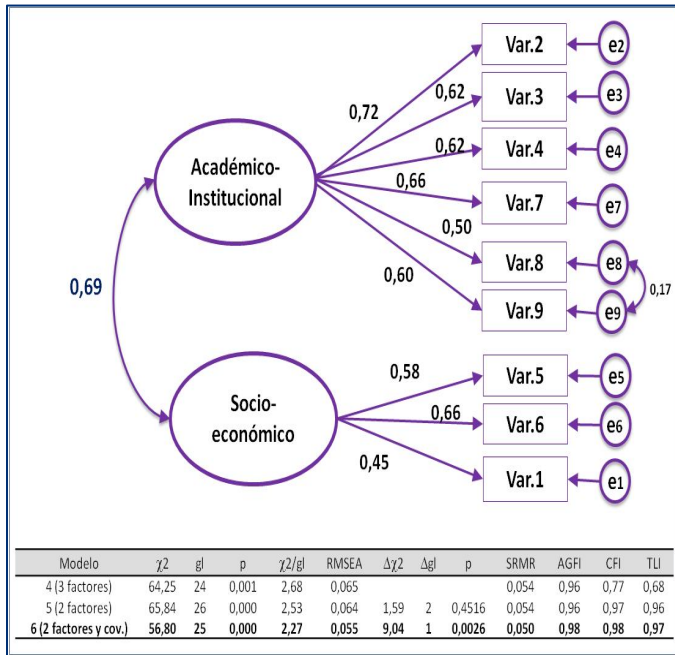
Var.2
e2
Var.3
e3
Var.4
e4
Var.7
e7
Var.8
e8
Var.9
e9
0,17
0,72
0,62
0,62
0,66
0,50
0,60
Académico-Institucional
0,69
Socio-económico
0,58
0,66
0,45
Var.5
e5
Var.6
e6
Var.1
e1

| Modelo | $\chi2$ | gl | p | $\chi2/gl$ | RMSEA | $\Delta\chi2$ | $\Delta gl$ | p | SRMR | AGFI | CFI | TLI |
|---|---|---|---|---|---|---|---|---|---|---|---|---|
| 4 (3 factores) | 64,25 | 24 | 0,001 | 2,68 | 0,065 | | | | 0,054 | 0,96 | 0,77 | 0,68 |
| 5 (2 factores) | 65,84 | 26 | 0,000 | 2,53 | 0,064 | 1,59 | 2 | 0,4516 | 0,054 | 0,96 | 0,97 | 0,96 |
| 6 (2 factores y cov.) | 56,80 | 25 | 0,000 | 2,27 | 0,055 | 9,04 | 1 | 0,0026 | 0,050 | 0,98 | 0,98 | 0,97 |